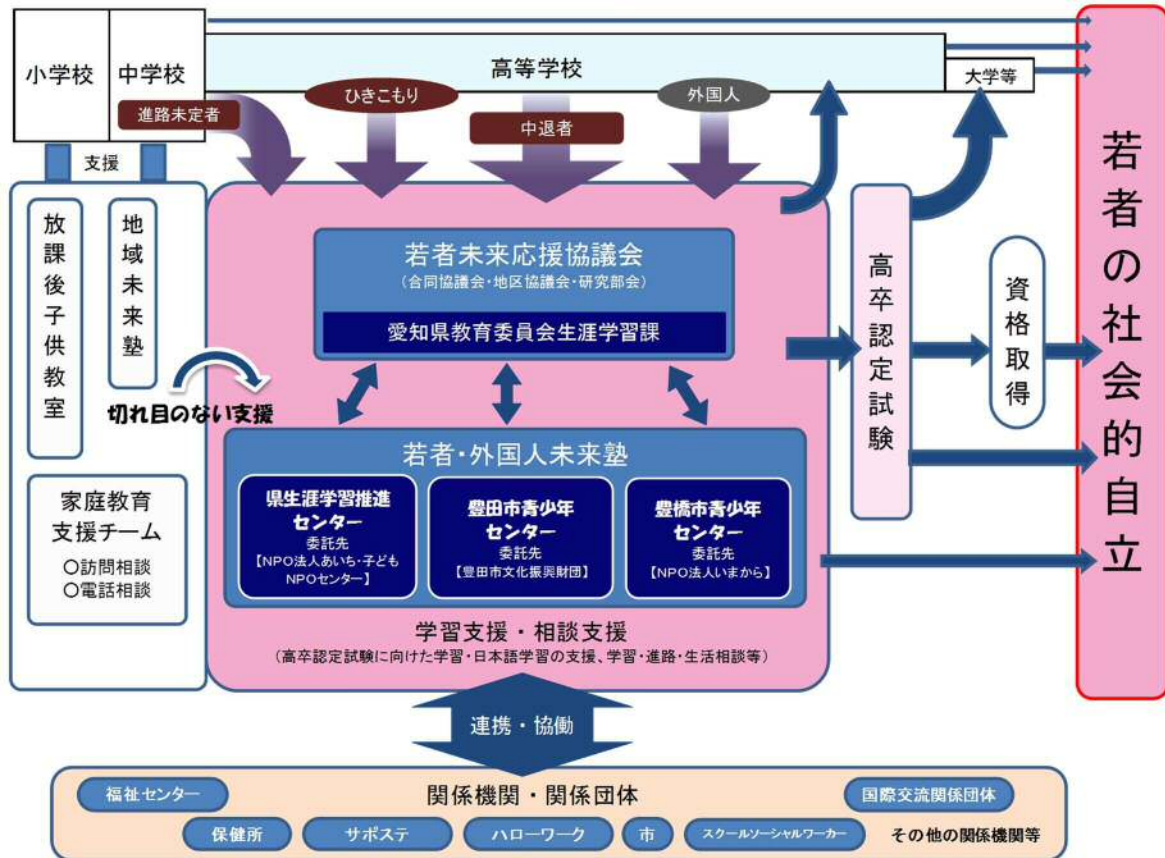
小学校

中学校

進路未定者

高等学校

大学等

ひきこもり

中退者

外国人

支援

放課後子供教室

地域未来塾

切れ目のない支援

家庭教育支援チーム

○訪問相談
○電話相談

若者未来応援協議会
（合同協議会・地区協議会・研究部会）

愛知県教育委員会生涯学習課

若者・外国人未来塾

県生涯学習推進センター
委託先
【NPO法人あいち・子どもNPOセンター】

豊田市青少年センター
委託先
【豊田市文化振興財団】

豊橋市青少年センター
委託先
【NPO法人いまから】

学習支援・相談支援
（高卒認定試験に向けた学習・日本語学習の支援、学習・進路・生活相談等）

高卒認定試験

資格取得

若者の社会的自立

連携・協働

関係機関・関係団体

福祉センター

国際交流関係団体

保健所

サポステ

ハローワーク

市

スクールソーシャルワーカー

その他の関係機関等